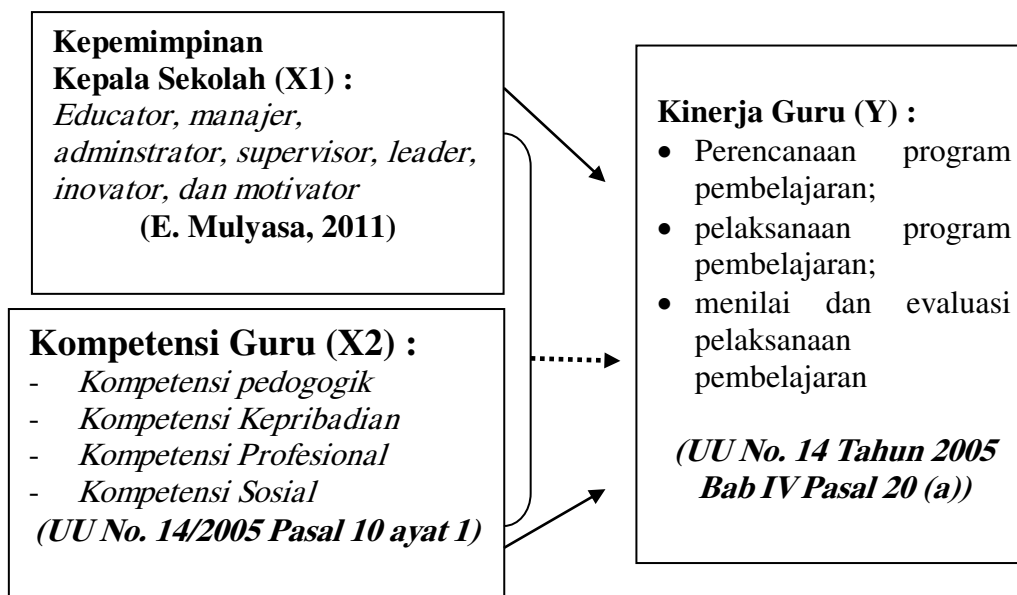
**Kepemimpinan Kepala Sekolah (X1) :**
*Educator, manajer, adminstrator, supervisor, leader, inovator, dan motivator*
**(E. Mulyasa, 2011)**

**Kompetensi Guru (X2) :**
- *Kompetensi pedogogik*
- *Kompetensi Kepribadian*
- *Kompetensi Profesional*
- *Kompetensi Sosial*
***(UU No. 14/2005 Pasal 10 ayat 1)***

**Kinerja Guru (Y) :**
- Perencanaan program pembelajaran;
- pelaksanaan program pembelajaran;
- menilai dan evaluasi pelaksanaan pembelajaran

***(UU No. 14 Tahun 2005 Bab IV Pasal 20 (a))***